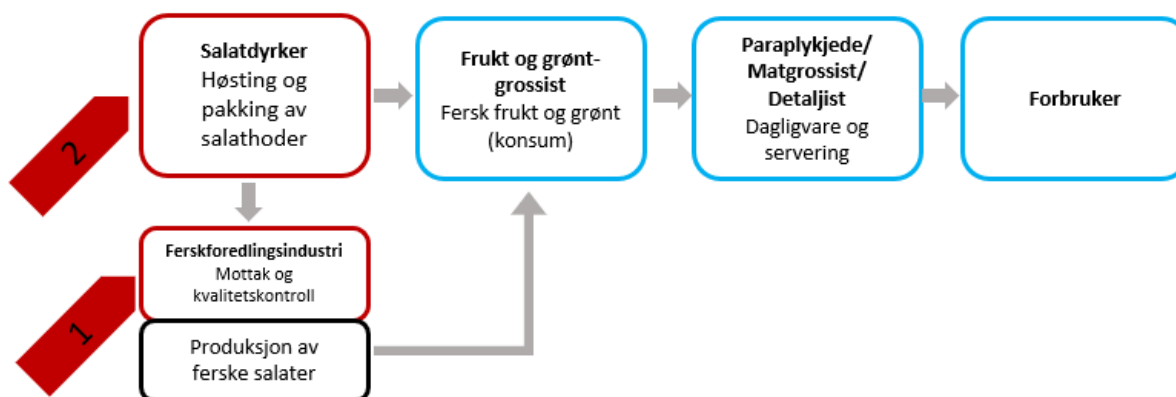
2

Salatdyrker
Høsting og pakking av salathoder

Frukt og grønt-grossist
Fersk frukt og grønt (konsum)

Paraplykjede/ Matgrossist/ Detaljist
Dagligvare og servering

Forbruker

1

Ferskforedlingsindustri
Mottak og kvalitetskontroll

Produksjon av ferske salater